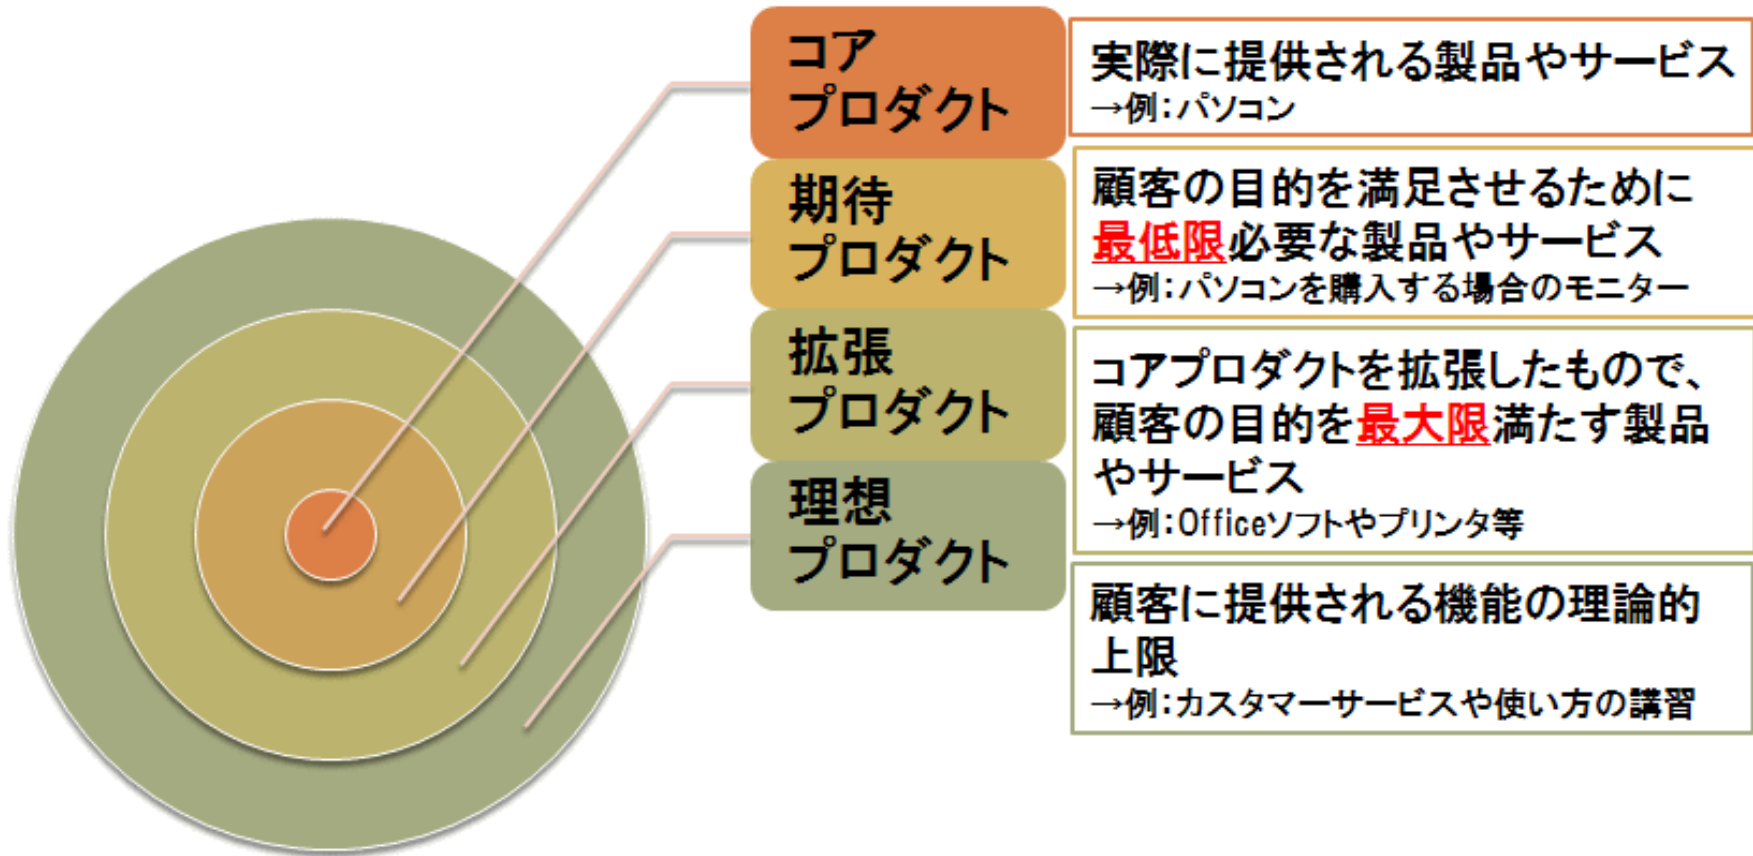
コア
プロダクト

実際に提供される製品やサービス
→例：パソコン

期待
プロダクト

顧客の目的を満足させるために最低限必要な製品やサービス
→例：パソコンを購入する場合のモニター

拡張
プロダクト

コアプロダクトを拡張したもので、顧客の目的を最大限満たす製品やサービス
→例：Officeソフトやプリンタ等

理想
プロダクト

顧客に提供される機能の理論的上限
→例：カスタマーサービスや使い方の講習